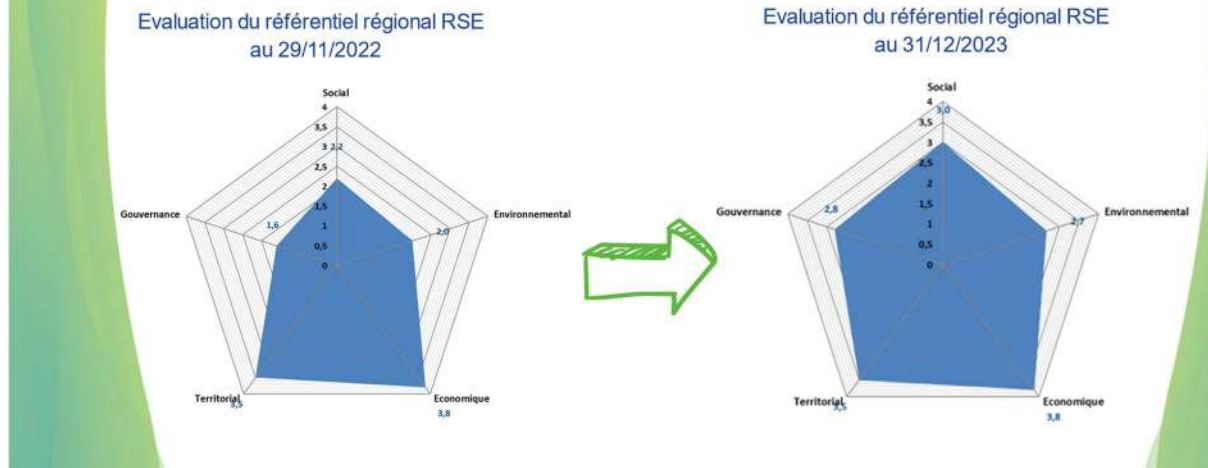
Evaluation du référentiel régional RSE au 29/11/2022

Social
4
3,5
3
2,5
2
1,5
1
0,5
0
2,2
Environnemental
2,0
Economique
3,8
Territorial
3,5
Gouvernance
1,6

Evaluation du référentiel régional RSE au 31/12/2023

Social
4
3,5
3
2,5
2
1,5
1
0,5
0
3,0
Environnemental
2,7
Economique
3,8
Territorial
3,5
Gouvernance
2,8